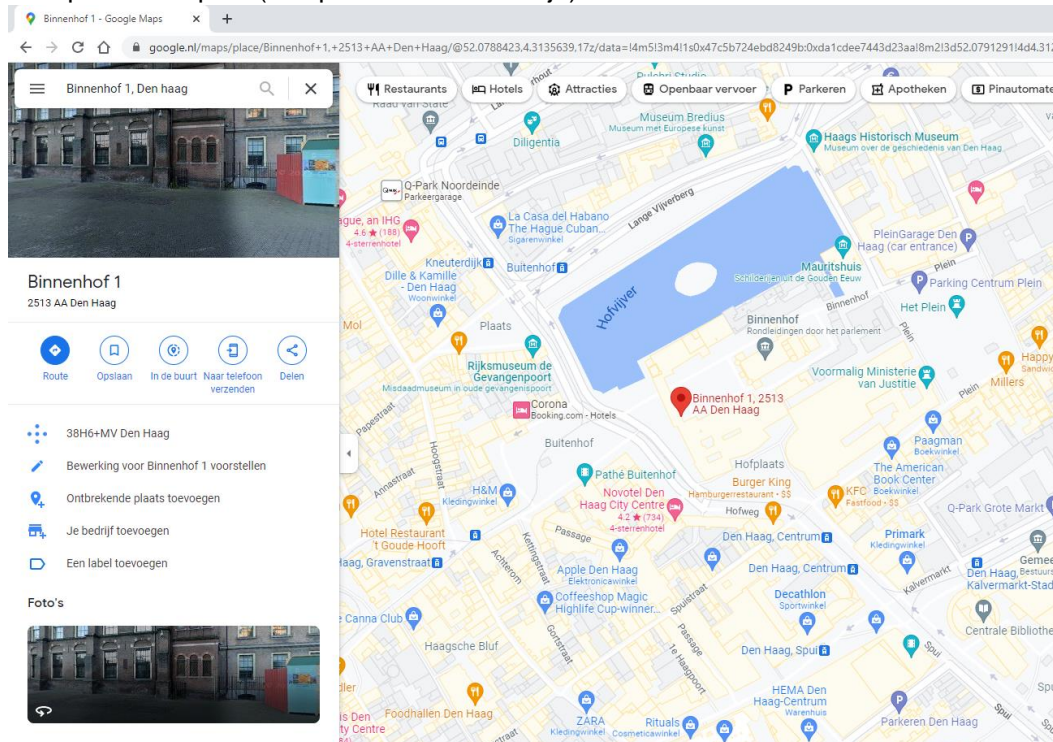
Binnenhof 1 - Google Maps

google.nl/maps/place/Binnenhof+1,+2513+AA+Den+Haag/@52.0788423,4.3135639,17z/data=!4m5!3m4!1s0x47c5b724ebd8249b:0xda1cdee7443d23aa!8m2!3d52.0791291!4d4.31

Binnenhof 1, Den haag

Restaurants | Hotels | Attracties | Openbaar vervoer | Parkeren | Apotheken | Pinautomate

Binnenhof 1
2513 AA Den Haag

Route | Opslaan | In de buurt | Naar telefoon verzenden | Delen

38H6+MV Den Haag
Bewerking voor Binnenhof 1 voorstellen
Ontbrekende plaats toevoegen
Je bedrijf toevoegen
Een label toevoegen

Foto's

Raad van State
Museum Bredius
Museum met Europese kunst
Diligentia
Haags Historisch Museum
Museum over de geschiedenis van Den Haag
Q-Park Noordeinde
Parkeergarage
Lange Vijverberg
La Casa del Habano The Hague Cuban...
Sigarenwinkel
gue, an IHG
4.6 ★ (188)
4-sterrenhotel
PleinGarage Den Haag (car entrance)
Kneuterdijk
Buitenhof
Dille & Kamille - Den Haag
Woonwinkel
Hofvijver
Mauritshuis
Schilderijen uit de Gouden Eeuw
Plein
Parking Centrum Plein
Het Plein
Binnenhof
Binnenhof
Rondleidingen door het parlement
Mol
Plaats
Rijksmuseum de Gevangenpoort
Misdaadmuseum in oude gevangenispoort
Voormalig Ministerie van Justitie
Happy
Millers
Corona
Booking.com - Hotels
Papestraat
Binnenhof 1, 2513 AA Den Haag
Buitenhof
Hoogstraat
Paagman
Boekwinkel
Annastraat
Pathé Buitenhof
Hofplaats
The American Book Center
Boekwinkel
H&M
Kledingwinkel
Novotel Den Haag City Centre
4.2 ★ (734)
4-sterrenhotel
Burger King
Hamburgerrestaurant · $$
KFC
Fastfood · $$
Hofweg
Q-Park Grote Markt
Hotel Restaurant 't Goude Hooft
Passage
Den Haag, Centrum
Primark
Kledingwinkel
Gemee
Den Haag, Bestuurs
Kalvermarkt-Stad
Haag, Gravenstraat
Achterom
Kettingstraat
Apple Den Haag
Elektronicawinkel
Den Haag, Centrum
Kalvermarkt
Coffeeshop Magic Highlife Cup-winner...
Spuistraat
Decathlon
Sportwinkel
Canna Club
Gortstraat
Passage
Centrale Bibliothe
Haagsche Bluf
Den Haag, Spui
Spui
HEMA Den Haag-Centrum
Warenhuis
Foodhallen Den Haag
is Den
ty Centre
ZARA
Kledingwinkel
Rituals
Cosmeticawinkel
Parkeren Den Haag
Spui